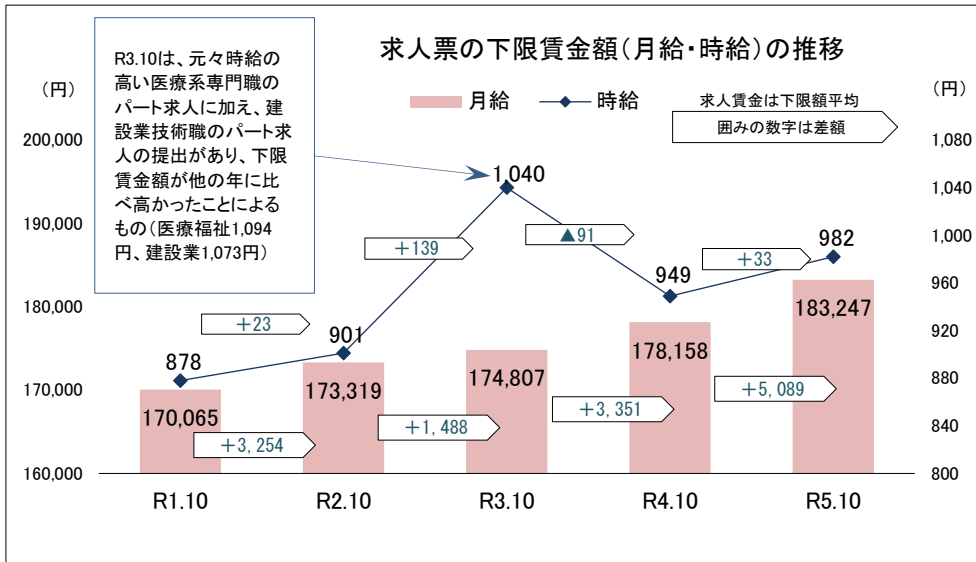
求人票の下限賃金額（月給・時給）の推移

R3.10は、元々時給の高い医療系専門職のパート求人に加え、建設業技術職のパート求人の提出があり、下限賃金額が他の年に比べ高かったことによるもの（医療福祉1,094円、建設業1,073円）

（円）

月給　時給

求人賃金は下限額平均

囲みの数字は差額

（円）

200,000
190,000
180,000
170,000
160,000

1,080
1,040
1,000
960
920
880
840
800

878
901
1,040
949
982

＋23
＋139
▲91
＋33

170,065
173,319
174,807
178,158
183,247

＋3, 254
＋1, 488
＋3, 351
＋5, 089

R1.10
R2.10
R3.10
R4.10
R5.10